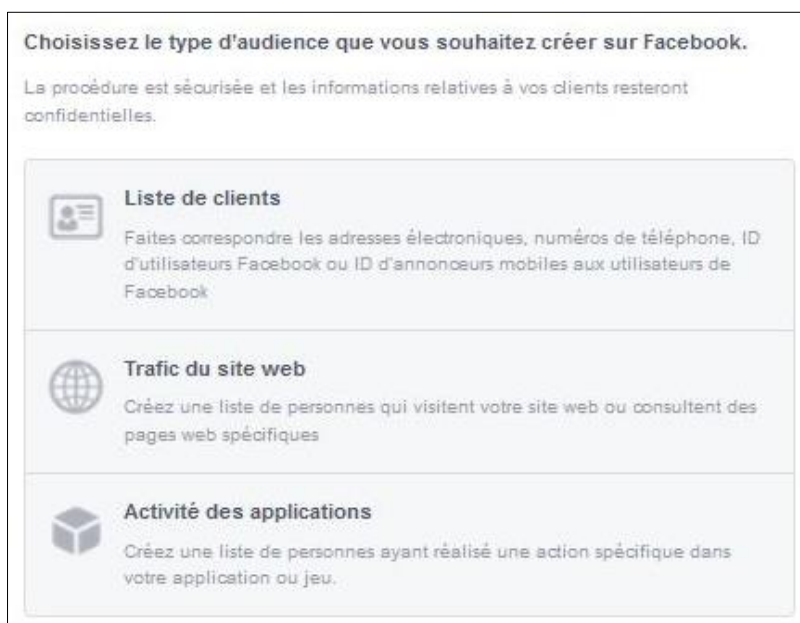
Choisissez le type d'audience que vous souhaitez créer sur Facebook.

La procédure est sécurisée et les informations relatives à vos clients resteront confidentielles.

Liste de clients

Faites correspondre les adresses électroniques, numéros de téléphone, ID d'utilisateurs Facebook ou ID d'annonceurs mobiles aux utilisateurs de Facebook

Trafic du site web

Créez une liste de personnes qui visitent votre site web ou consultent des pages web spécifiques

Activité des applications

Créez une liste de personnes ayant réalisé une action spécifique dans votre application ou jeu.